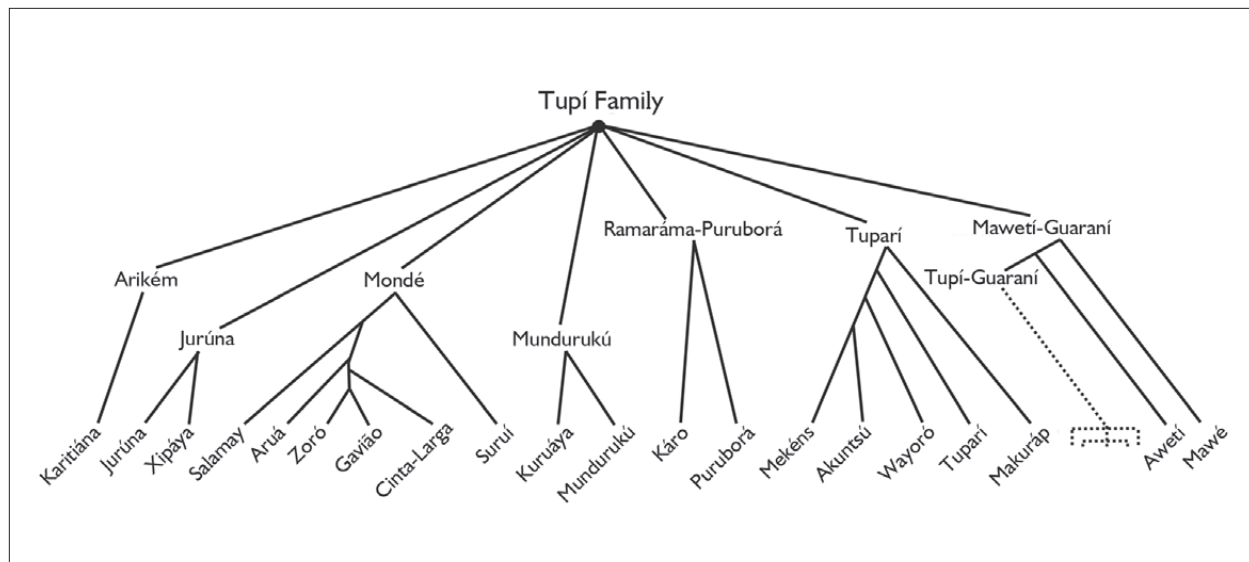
Tupí Family

Arikém

Jurúna

Mondé

Mundurukú

Ramaráma-Puruborá

Tuparí

Mawetí-Guaraní

Tupí-Guaraní

Karitiána

Jurúna

Xipáya

Salamay

Aruá

Zoró

Gavião

Cinta-Larga

Suruí

Kuruáya

Mundurukú

Káro

Puruborá

Mekéns

Akuntsú

Wayoró

Tuparí

Makuráp

Awetí

Mawé